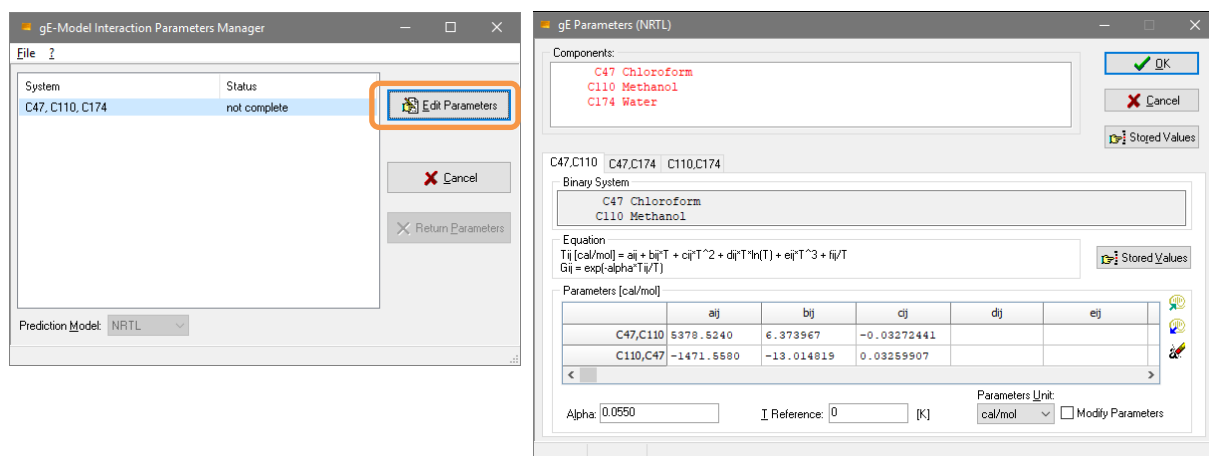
gE-Model Interaction Parameters Manager

File ?

| System | Status |
|---|---|
| C47, C110, C174 | not complete |

Edit Parameters

Cancel

Return Parameters

Prediction Model: NRTL

gE Parameters (NRTL)

Components:

C47 Chloroform
C110 Methanol
C174 Water

OK

Cancel

Stored Values

C47,C110 C47,C174 C110,C174

Binary System

C47 Chloroform
C110 Methanol

Equation

Tij [cal/mol] = aij + bij*T + cij*T^2 + dij*T*ln(T) + eij*T^3 + fij/T
Gij = exp(-alpha*Tij/T)

Stored Values

Parameters [cal/mol]

| | aij | bij | cij | dij | eij |
|---|---|---|---|---|---|
| C47,C110 | 5378.5240 | 6.373967 | -0.03272441 | | |
| C110,C47 | -1471.5580 | -13.014819 | 0.03259907 | | |

Alpha: 0.0550

T Reference: 0 [K]

Parameters Unit: cal/mol

Modify Parameters